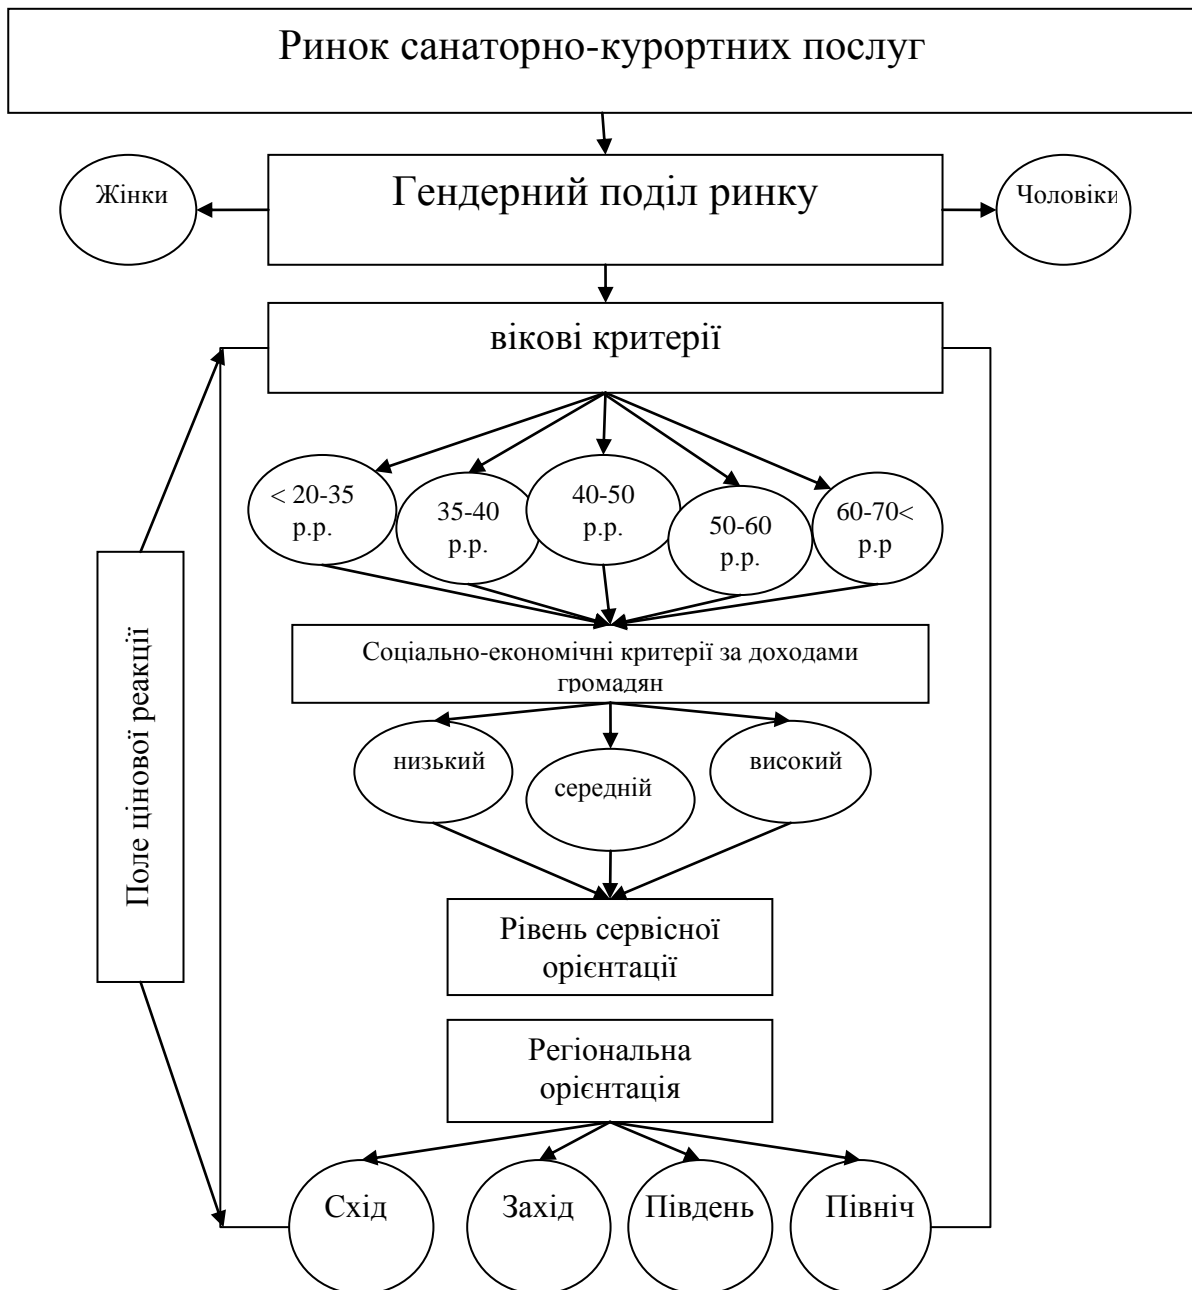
Ринок санаторно-курортних послуг

Жінки

Гендерний поділ ринку

Чоловіки

вікові критерії

< 20-35 р.р.

35-40 р.р.

40-50 р.р.

50-60 р.р.

60-70< р.р

Поле цінової реакції

Соціально-економічні критерії за доходами громадян

низький

середній

високий

Рівень сервісної орієнтації

Регіональна орієнтація

Схід

Захід

Південь

Північ